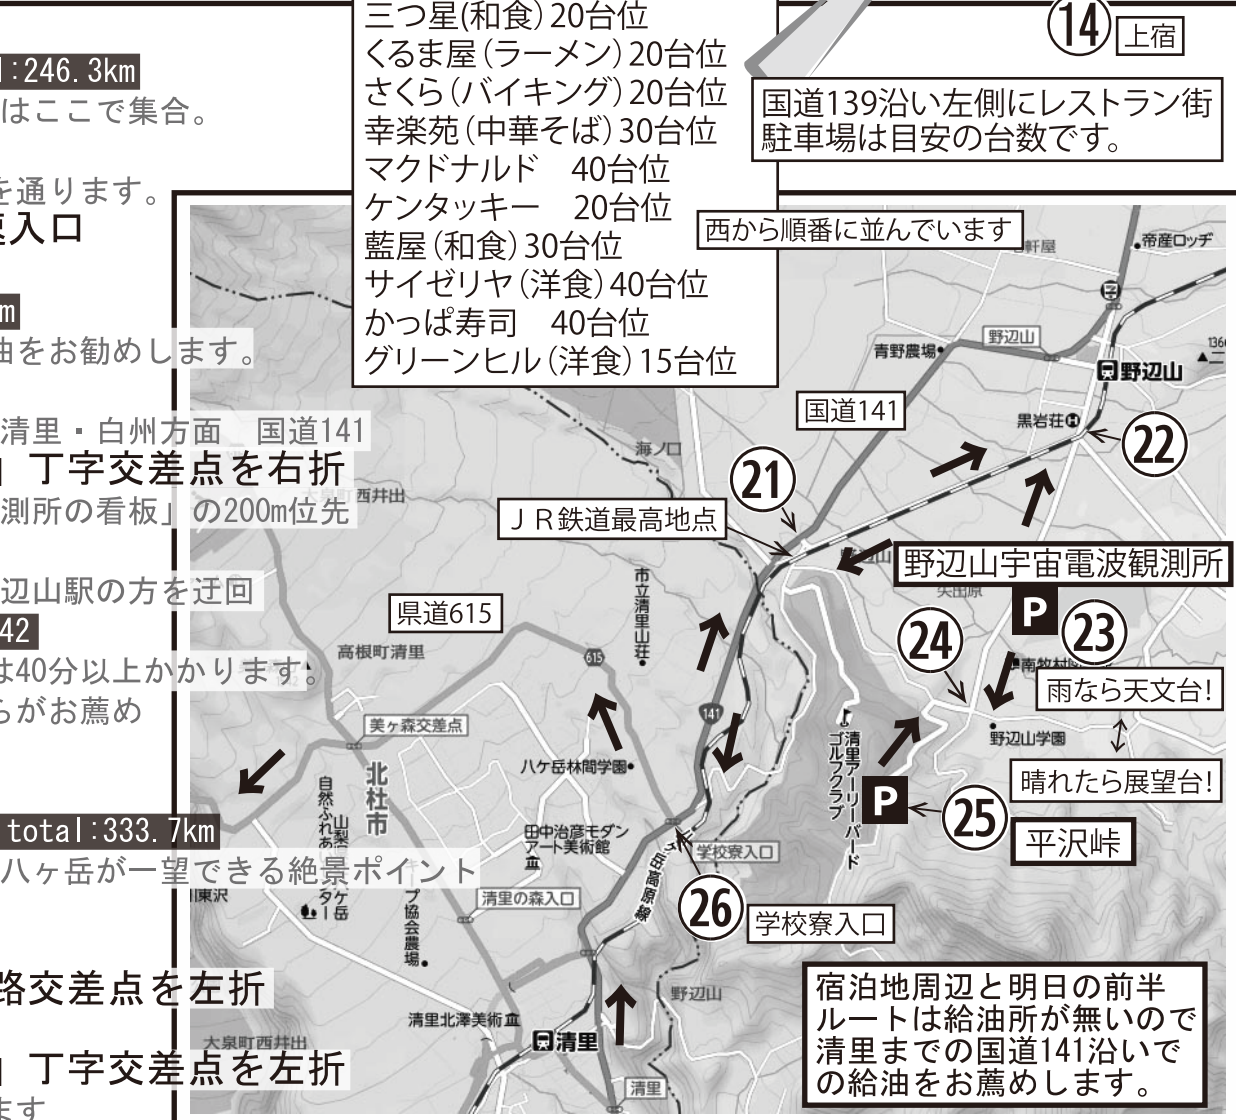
:246.3km
はここで集合。

を通ります。
入口

m
油をお勧めします。

清里・白州方面 国道141
丁字交差点を右折
測所の看板」の200m位先

辺山駅の方を迂回
42
は40分以上かかります。
らがお薦め

total:333.7km
八ヶ岳が一望できる絶景ポイント

路交差点を左折

丁字交差点を左折
ます

三つ星(和食)20台位
くるま屋(ラーメン)20台位
さくら(バイキング)20台位
幸楽苑(中華そば)30台位
マクドナルド 40台位
ケンタッキー 20台位
藍屋(和食)30台位
サイゼリヤ(洋食)40台位
かっぱ寿司 40台位
グリーンヒル(洋食)15台位

14 上宿

国道139沿い左側にレストラン街
駐車場は目安の台数です。

西から順番に並んでいます

軒屋
帝産ロッヂ
野辺山
青野農場
野辺山
国道141
黒岩荘
22
海ノ口
21
西井出
JR鉄道最高地点
野辺山宇宙電波観測所
矢出原
P
23
24
県道615
市立清里山荘
高根町清里
615
南牧村
雨なら天文台!
141
美ヶ森交差点
清里アーリーバードゴルフクラブ
野辺山学園
北杜市
八ヶ岳林間学園
晴れたら展望台!
自然ふれあい
山梨
タケ岳
P
25
田中治彦モダンアート美術館
平沢峠
学校寮入口
岳高原線
東沢
プ協会農場
清里の森入口
26
学校寮入口
野辺山
清里北澤美術館
清里
大泉町西井出
清里

宿泊地周辺と明日の前半ルートは給油所が無いので清里までの国道141沿いでの給油をお薦めします。